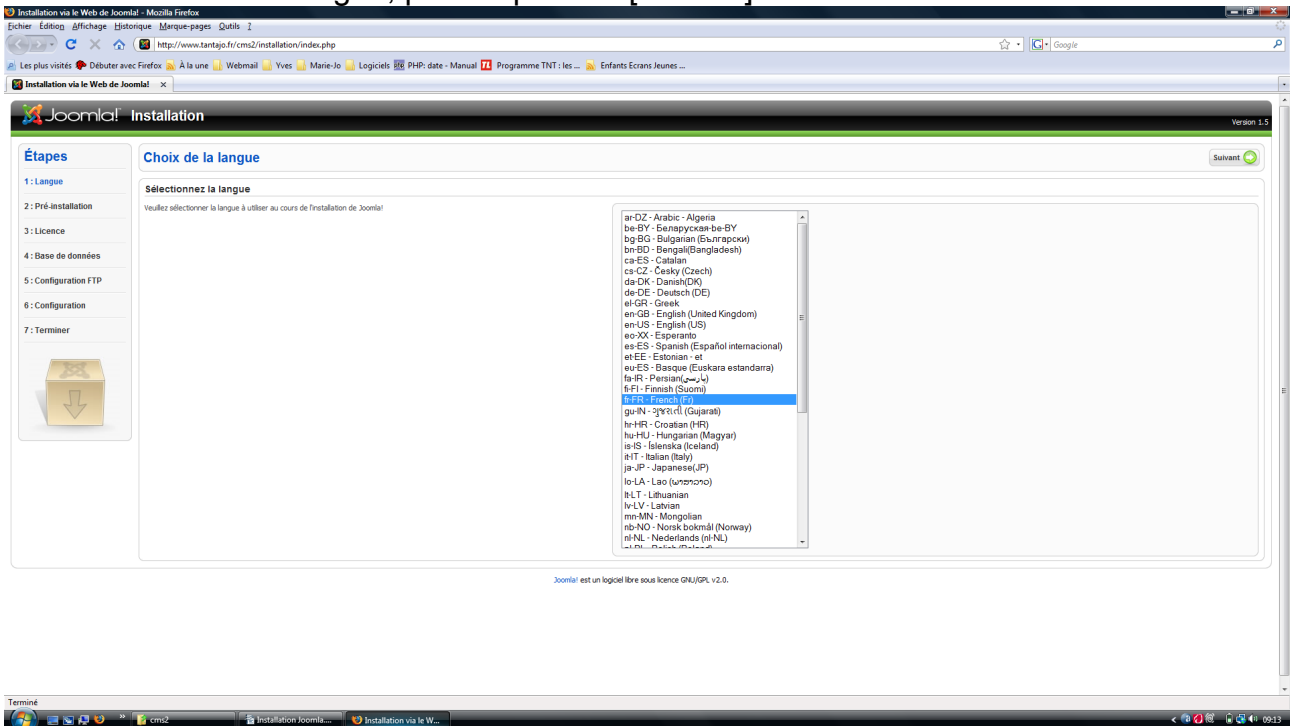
Installation via le Web de Joomla! - Mozilla Firefox

Fichier Édition Affichage Historique Marque-pages Outils ?

http://www.tantajo.fr/cms2/installation/index.php

Google

Les plus visités Débuter avec Firefox À la une Webmail Yves Marie-Jo Logiciels PHP: date - Manual Programme TNT : les ... Enfants Ecrans Jeunes ...

Installation via le Web de Joomla!

Joomla! Installation

Version 1.5

Étapes

1 : Langue

2 : Pré-installation

3 : Licence

4 : Base de données

5 : Configuration FTP

6 : Configuration

7 : Terminer

Choix de la langue

Suivant

Sélectionnez la langue

Veuillez sélectionner la langue à utiliser au cours de l'installation de Joomla!

ar-DZ - Arabic - Algeria
be-BY - Беларуская-be-BY
bg-BG - Bulgarian (Български)
bn-BD - Bengali(Bangladesh)
ca-ES - Catalan
cs-CZ - Česky (Czech)
da-DK - Danish(DK)
de-DE - Deutsch (DE)
el-GR - Greek
en-GB - English (United Kingdom)
en-US - English (US)
eo-XX - Esperanto
es-ES - Spanish (Español internacional)
et-EE - Estonian - et
eu-ES - Basque (Euskara estandarra)
fa-IR - Persian(پارسی)
fi-FI - Finnish (Suomi)
fr-FR - French (Fr)
gu-IN - ગુજરાતી (Gujarati)
hr-HR - Croatian (HR)
hu-HU - Hungarian (Magyar)
is-IS - Íslenska (Iceland)
it-IT - Italian (Italy)
ja-JP - Japanese(JP)
lo-LA - Lao (ພາສາລາວ)
lt-LT - Lithuanian
lv-LV - Latvian
mn-MN - Mongolian
nb-NO - Norsk bokmål (Norway)
nl-NL - Nederlands (nl-NL)
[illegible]

Joomla! est un logiciel libre sous licence GNU/GPL v2.0.

Terminé

cms2 Installation Joomla.... Installation via le W...

09:13